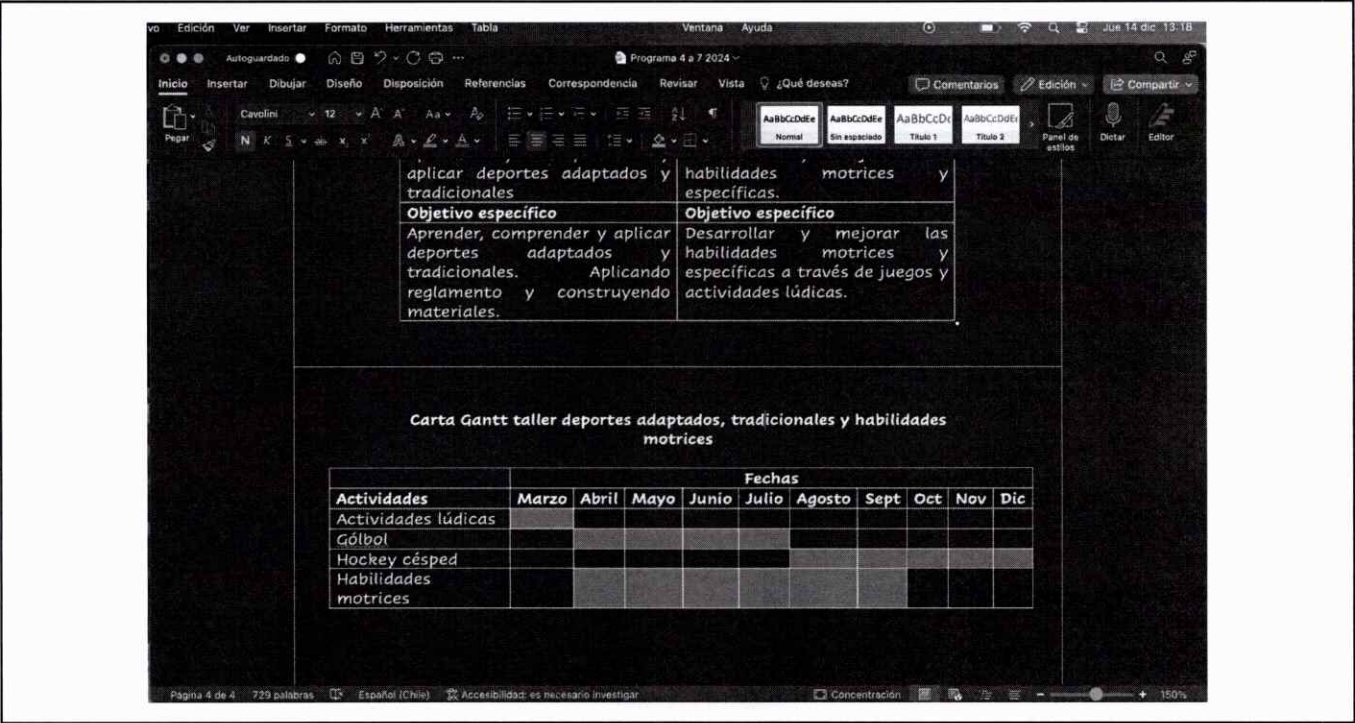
vo Edición Ver Insertar Formato Herramientas Tabla Ventana Ayuda Jue 14 dic 13:18

Autoguardado Programa 4 a 7 2024

Inicio Insertar Dibujar Diseño Disposición Referencias Correspondencia Revisar Vista ¿Qué deseas? Comentarios Edición Compartir

Pegar Cavolini 12 N K S AaBbCcDdEe Normal AaBbCcDdEe Sin espaciado AaBbCcDc Título 1 AaBbCcDdEe Título 2 Panel de estilos Dictar Editor

| aplicar deportes adaptados y tradicionales | habilidades motrices y específicas. |
|---|---|
| **Objetivo específico** | **Objetivo específico** |
| Aprender, comprender y aplicar deportes adaptados y tradicionales. Aplicando reglamento y construyendo materiales. | Desarrollar y mejorar las habilidades motrices específicas a través de juegos y actividades lúdicas. |

**Carta Gantt taller deportes adaptados, tradicionales y habilidades motrices**

| | Fechas | | | | | | | | | |
|---|---|---|---|---|---|---|---|---|---|---|
| **Actividades** | **Marzo** | **Abril** | **Mayo** | **Junio** | **Julio** | **Agosto** | **Sept** | **Oct** | **Nov** | **Dic** |
| Actividades lúdicas | | | | | | | | | | |
| Gólbol | | | | | | | | | | |
| Hockey césped | | | | | | | | | | |
| Habilidades motrices | | | | | | | | | | |

Página 4 de 4 729 palabras Español (Chile) Accesibilidad: es necesario investigar Concentración 150%